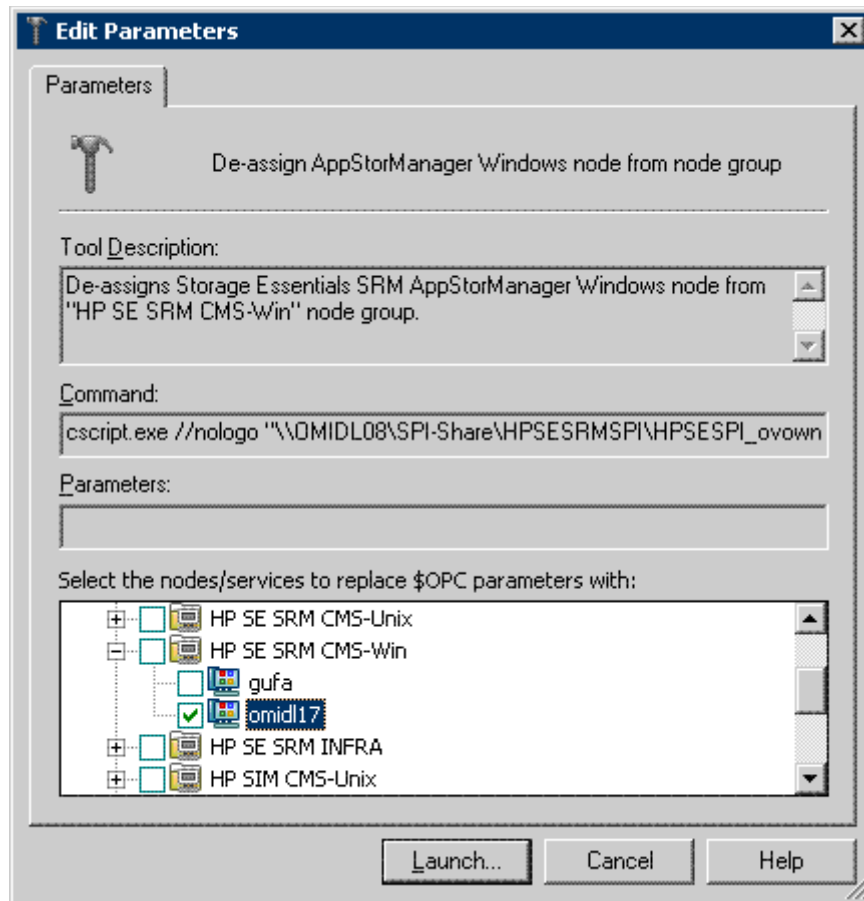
Edit Parameters

Parameters

De-assign AppStorManager Windows node from node group

Tool Description:

De-assigns Storage Essentials SRM AppStorManager Windows node from "HP SE SRM CMS-Win" node group.

Command:

cscript.exe //nologo "\\OMIDL08\SPI-Share\HPSESRMSPI\HPSESPI_ovown

Parameters:

Select the nodes/services to replace $OPC parameters with:

HP SE SRM CMS-Unix
HP SE SRM CMS-Win
gufa
omidl17
HP SE SRM INFRA
HP SIM CMS-Unix

Launch...
Cancel
Help